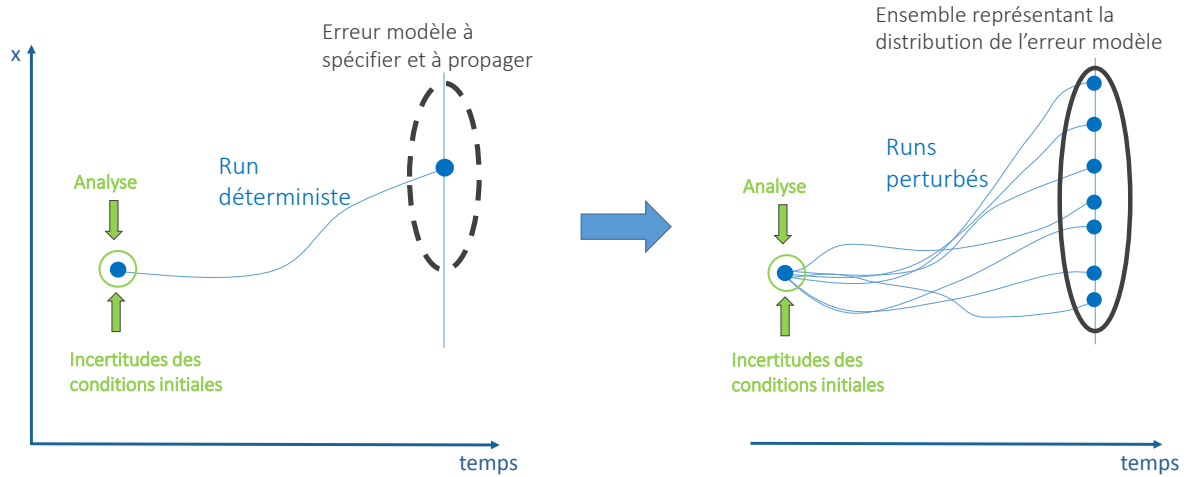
x

Erreur modèle à spécifier et à propager

Run déterministe

Analyse

Incertitudes des conditions initiales

temps

Ensemble représentant la distribution de l'erreur modèle

Runs perturbés

Analyse

Incertitudes des conditions initiales

temps